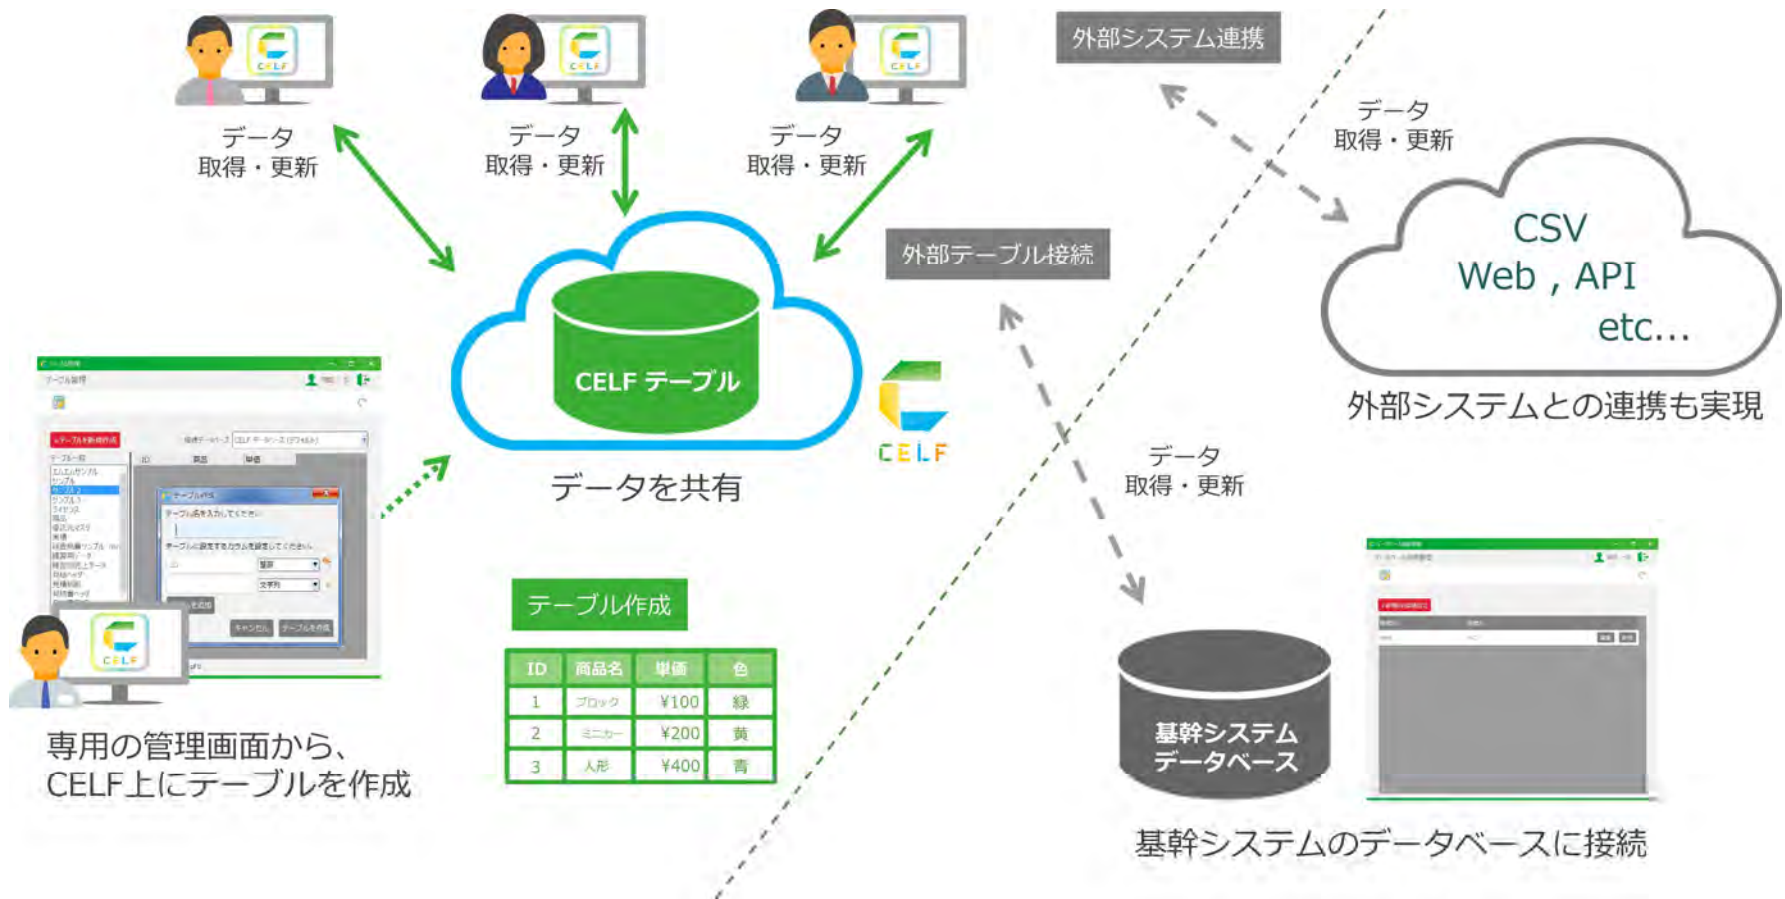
CELF

データ
取得・更新

CELF

データ
取得・更新

CELF

データ
取得・更新

外部システム連携

データ
取得・更新

CSV
Web , API
etc...

外部システムとの連携も実現

外部テーブル接続

CELF テーブル

データを共有

CELF

データ
取得・更新

専用の管理画面から、
CELF上にテーブルを作成

テーブル作成

| ID | 商品名 | 単価 | 色 |
|---|---|---|---|
| 1 | ブロック | ¥100 | 緑 |
| 2 | ミニカー | ¥200 | 黄 |
| 3 | 人形 | ¥400 | 青 |

基幹システム
データベース

基幹システムのデータベースに接続